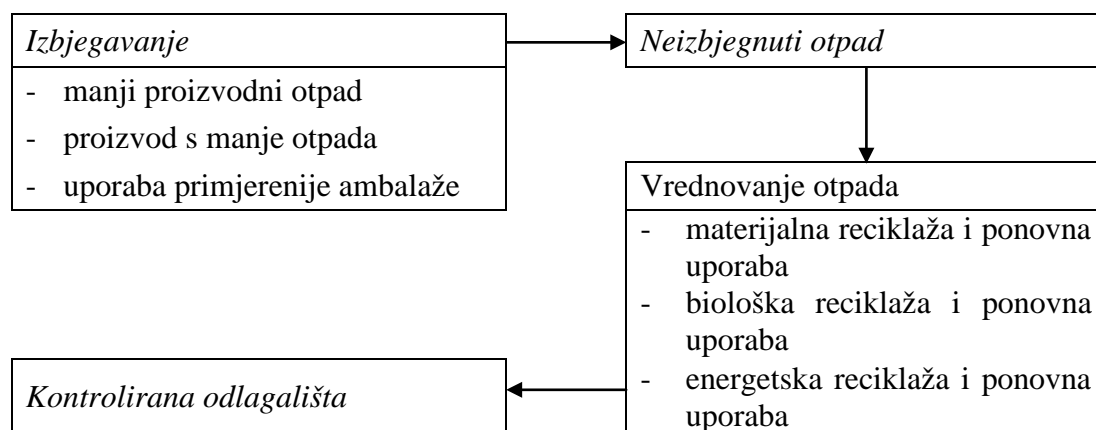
Izbjegavanje
- manji proizvodni otpad
- proizvod s manje otpada
- uporaba primjerenije ambalaže

Neizbjegnuti otpad

Vrednovanje otpada
- materijalna reciklaža i ponovna uporaba
- biološka reciklaža i ponovna uporaba
- energetska reciklaža i ponovna uporaba

Kontrolirana odlagališta